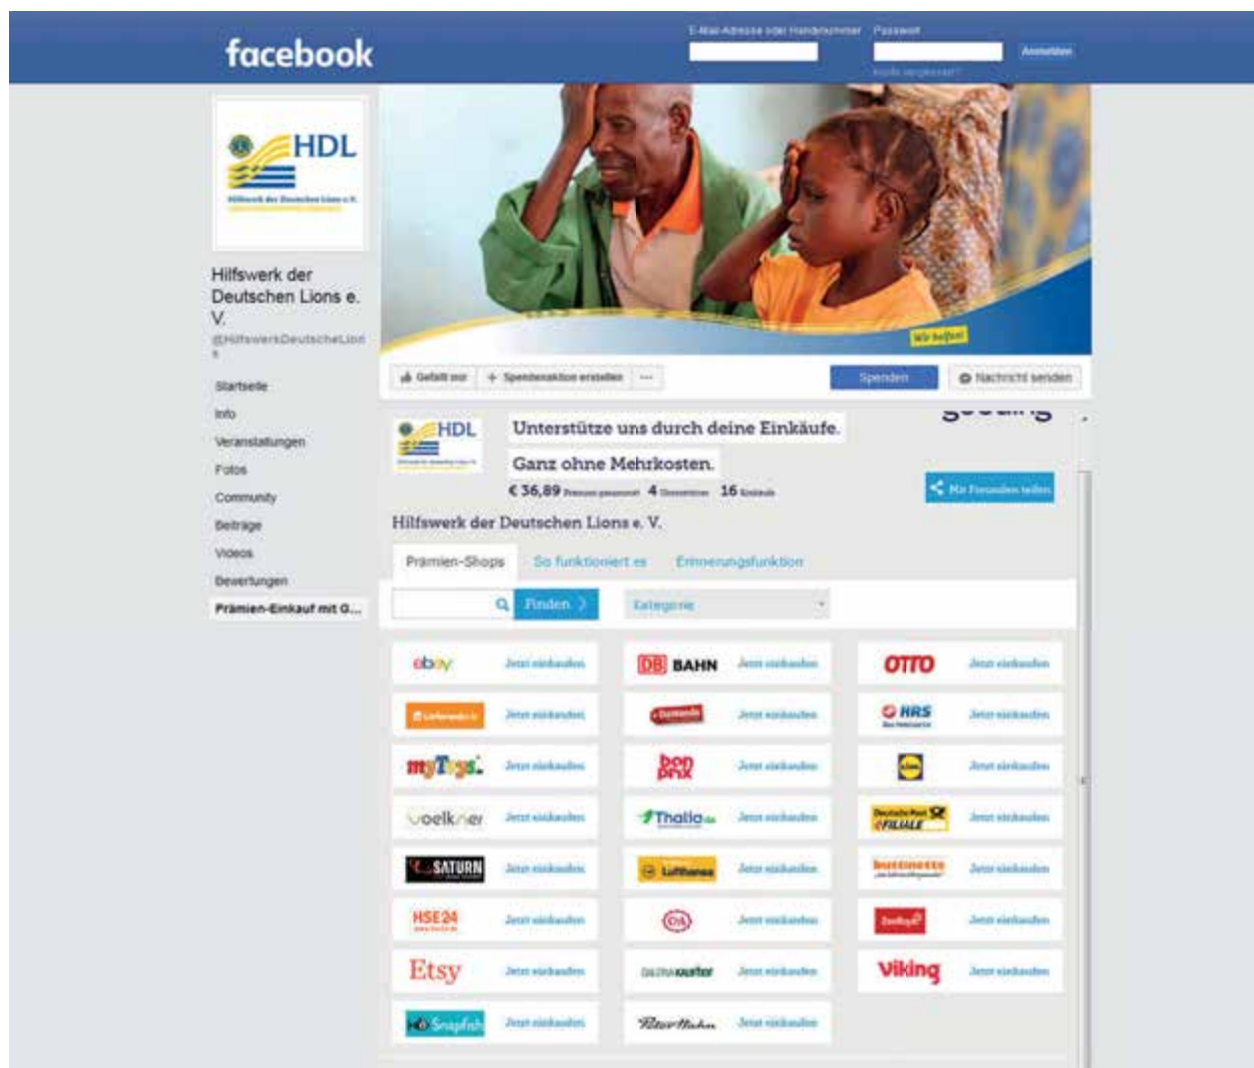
facebook

E-Mail-Adresse oder Handynummer Passwort

Anmelden

Konto vergessen?

HDL

Hilfswerk der Deutschen Lions e.V.

Hilfswerk der Deutschen Lions e. V.

@HilfswerkDeutscheLions

Startseite

Info

Veranstaltungen

Fotos

Community

Beiträge

Videos

Bewertungen

Prämien-Einkauf mit G...

Wir helfen!

Gefällt mir

Spendenaktion erstellen

...

Spenden

Nachricht senden

HDL

Unterstütze uns durch deine Einkäufe.

Ganz ohne Mehrkosten.

€ 36,89 Prämien gesammelt 4 Unterstützer 16 Einkäufe

Mit Freunden teilen

Hilfswerk der Deutschen Lions e. V.

Prämien-Shops

So funktioniert es

Erinnerungsfunktion

Finden

Kategorie

| ebay | Jetzt einkaufen | DB BAHN | Jetzt einkaufen | OTTO | Jetzt einkaufen |
|---|---|---|---|---|---|
| Lieferando.de | Jetzt einkaufen | Dymando | Jetzt einkaufen | HRS | Jetzt einkaufen |
| myToys | Jetzt einkaufen | bonprix | Jetzt einkaufen | Lidl | Jetzt einkaufen |
| voelkner | Jetzt einkaufen | Thalia | Jetzt einkaufen | Deutsche Post FILIALE | Jetzt einkaufen |
| SATURN | Jetzt einkaufen | Lufthansa | Jetzt einkaufen | buttinette | Jetzt einkaufen |
| HSE24 | Jetzt einkaufen | C&A | Jetzt einkaufen | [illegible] | Jetzt einkaufen |
| Etsy | Jetzt einkaufen | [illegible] | Jetzt einkaufen | viking | Jetzt einkaufen |
| Snapfish | Jetzt einkaufen | Peter Hahn | Jetzt einkaufen | | |